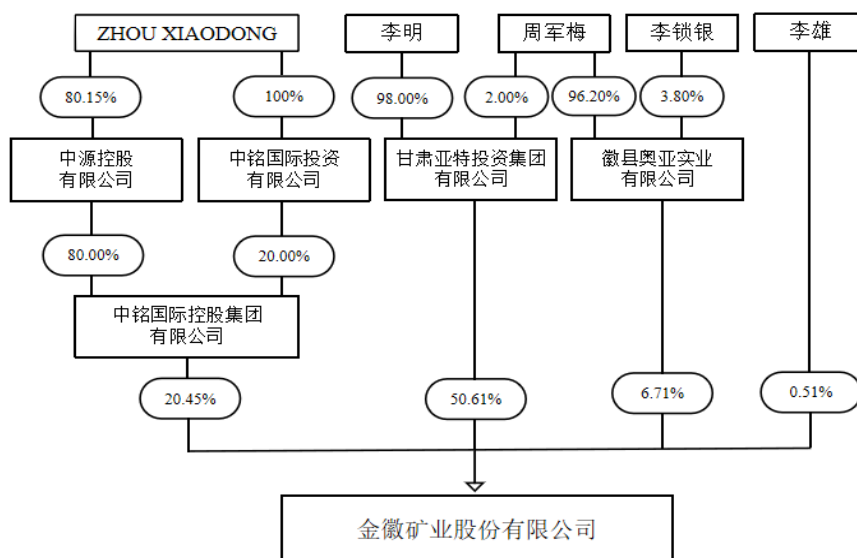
ZHOU XIAODONG

李明

周军梅

李锁银

李雄

80.15%

100%

98.00%

2.00%

96.20%

3.80%

中源控股有限公司

中铭国际投资有限公司

甘肃亚特投资集团有限公司

徽县奥亚实业有限公司

80.00%

20.00%

中铭国际控股集团有限公司

20.45%

50.61%

6.71%

0.51%

金徽矿业股份有限公司